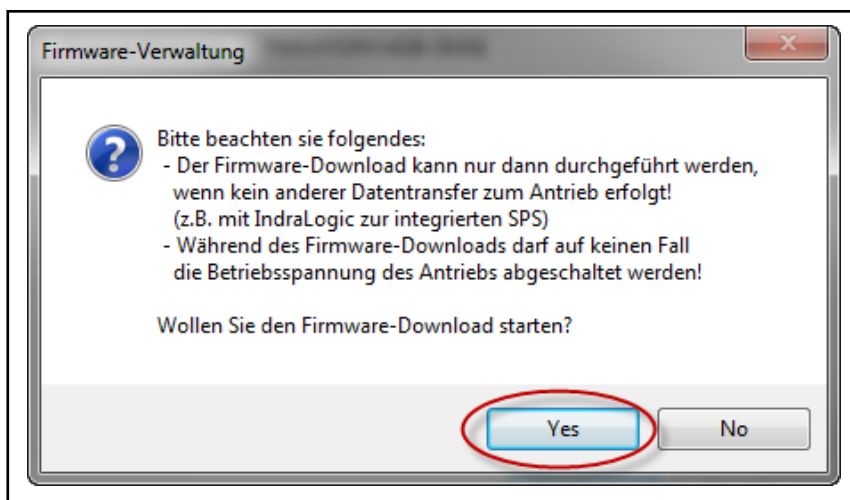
Firmware-Verwaltung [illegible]

Bitte beachten sie folgendes:
- Der Firmware-Download kann nur dann durchgeführt werden, wenn kein anderer Datentransfer zum Antrieb erfolgt! (z.B. mit IndraLogic zur integrierten SPS)
- Während des Firmware-Downloads darf auf keinen Fall die Betriebsspannung des Antriebs abgeschaltet werden!

Wollen Sie den Firmware-Download starten?

Yes

No